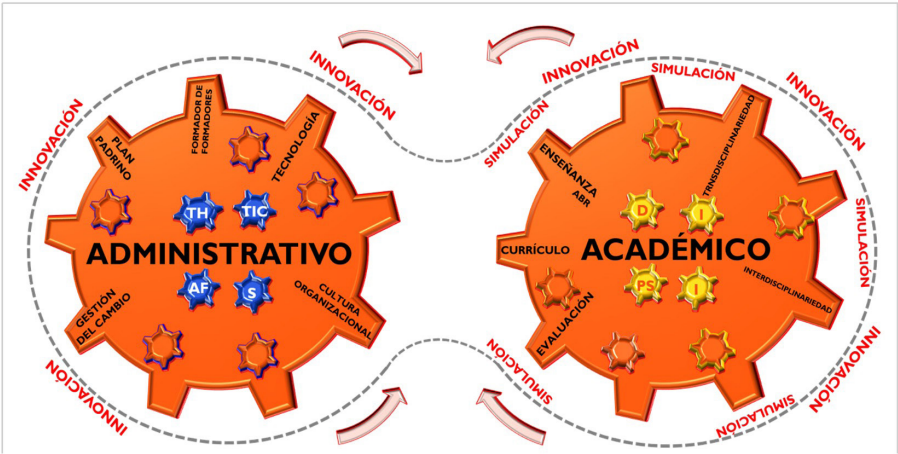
INNOVACIÓN

INNOVACIÓN

PLAN PADRINO

FORMADOR DE FORMADORES

TECNOLOGÍA

TH

TIC

ADMINISTRATIVO

AF

S

GESTIÓN DEL CAMBIO

CULTURA ORGANIZACIONAL

INNOVACIÓN

INNOVACIÓN

SIMULACIÓN

INNOVACIÓN

SIMULACIÓN

ENSEÑANZA ABR

TRNSDISCIPLINARIEDAD

D

I

CURRÍCULO

ACADÉMICO

SIMULACIÓN

PS

I

INTERDISCIPLINARIEDAD

EVALUACIÓN

SIMULACIÓN

INNOVACIÓN

SIMULACIÓN